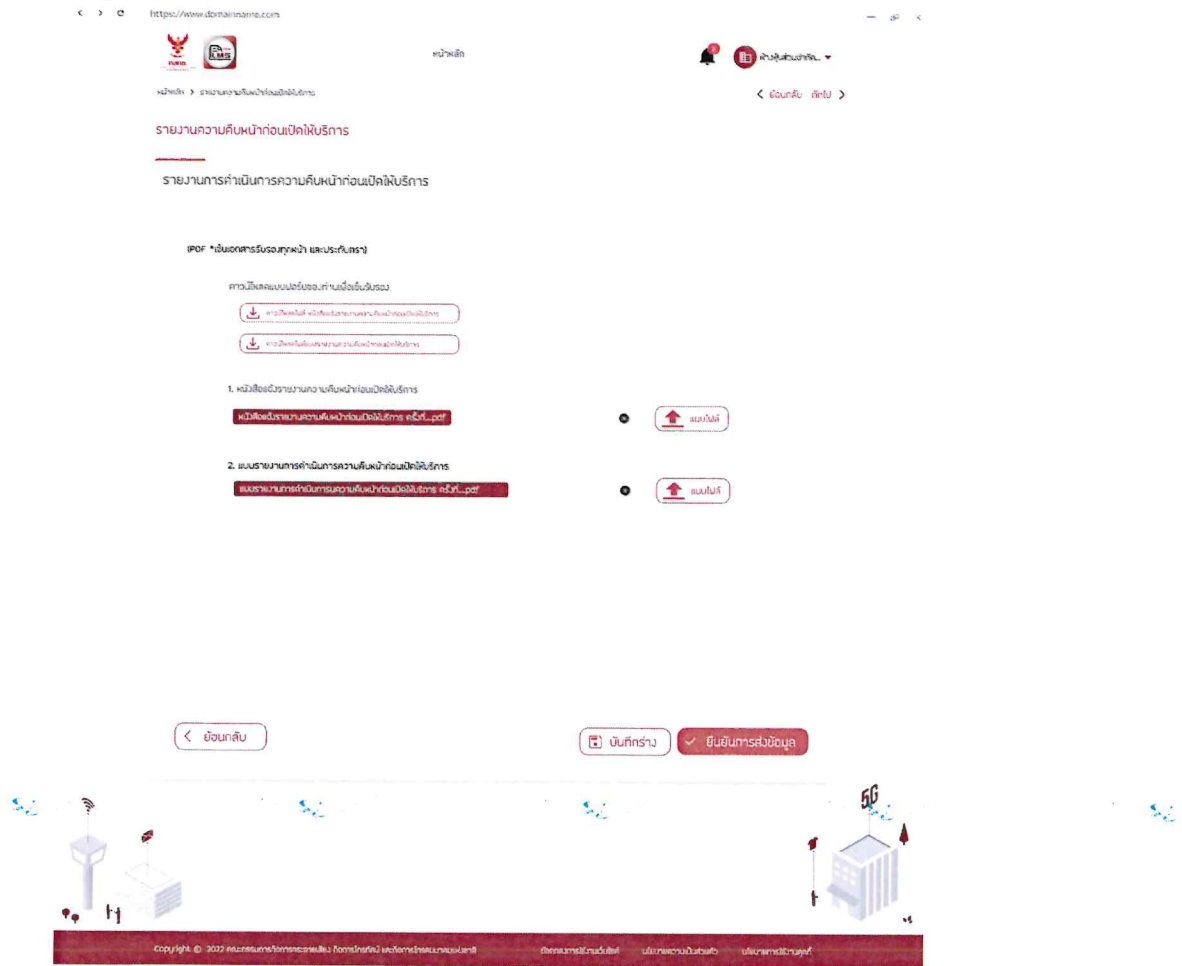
https://www.domainname.com

LMS

หน้าหลัก

ห้างหุ้นส่วนจำกัด..

หน้าหลัก > รายงานความคืบหน้าก่อนเปิดให้บริการ

< ย้อนกลับ ถัดไป >

รายงานความคืบหน้าก่อนเปิดให้บริการ

รายงานการดำเนินการความคืบหน้าก่อนเปิดให้บริการ

(PDF *เซ็นเอกสารรับรองทุกหน้า และประทับตรา)

ดาวน์โหลดแบบฟอร์มของท่านเพื่อเซ็นรับรอง

ดาวน์โหลดไฟล์ หนังสือแจ้งรายงานความคืบหน้าก่อนเปิดให้บริการ

ดาวน์โหลดไฟล์แบบรายงานความคืบหน้าก่อนเปิดให้บริการ

1. หนังสือแจ้งรายงานความคืบหน้าก่อนเปิดให้บริการ

หนังสือแจ้งรายงานความคืบหน้าก่อนเปิดให้บริการ ครั้งที่...pdf

แนบไฟล์

2. แบบรายงานการดำเนินการความคืบหน้าก่อนเปิดให้บริการ

แบบรายงานการดำเนินการความคืบหน้าก่อนเปิดให้บริการ ครั้งที่...pdf

แนบไฟล์

< ย้อนกลับ

บันทึกร่าง

✓ ยืนยันการส่งข้อมูล

5G

Copyright © 2022 คณะกรรมการกิจการกระจายเสียง กิจการโทรทัศน์ และกิจการโทรคมนาคมแห่งชาติ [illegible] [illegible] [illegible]